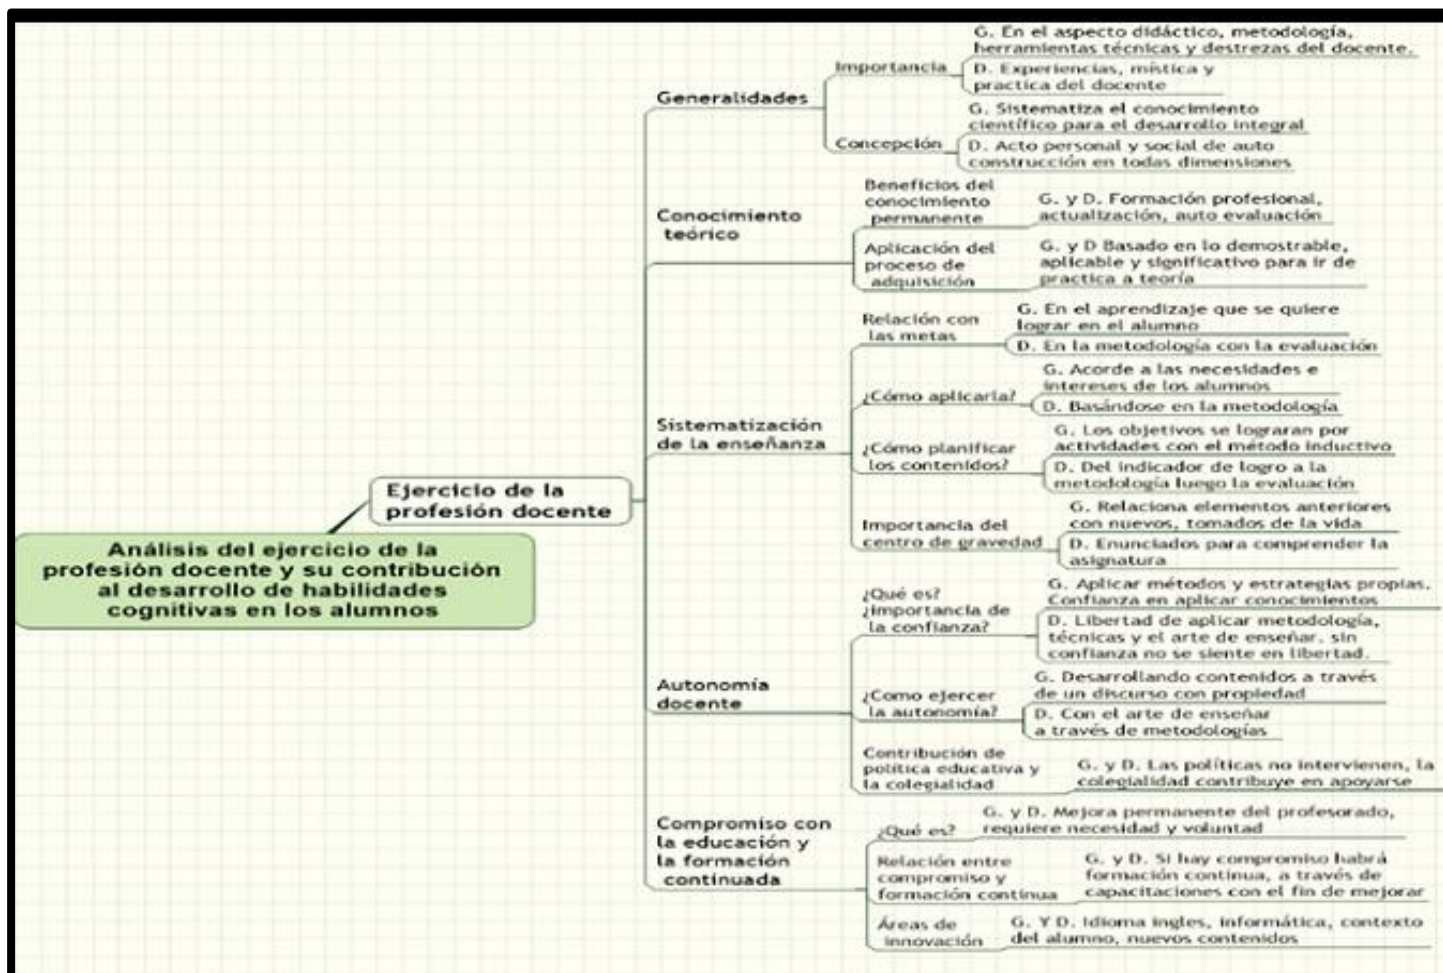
Análisis del ejercicio de la profesión docente y su contribución al desarrollo de habilidades cognitivas en los alumnos

Ejercicio de la profesión docente

Generalidades

Importancia

G. En el aspecto didáctico, metodología, herramientas técnicas y destrezas del docente.

D. Experiencias, mística y practica del docente

Concepción

G. Sistematiza el conocimiento científico para el desarrollo integral

D. Acto personal y social de auto construcción en todas dimensiones

Conocimiento teórico

Beneficios del conocimiento permanente

G. y D. Formación profesional, actualización, auto evaluación

Aplicación del proceso de adquisición

G. y D Basado en lo demostrable, aplicable y significativo para ir de practica a teoría

Sistematización de la enseñanza

Relación con las metas

G. En el aprendizaje que se quiere lograr en el alumno

D. En la metodología con la evaluación

¿Cómo aplicaría?

G. Acorde a las necesidades e intereses de los alumnos

D. Basándose en la metodología

¿Cómo planificar los contenidos?

G. Los objetivos se lograran por actividades con el método inductivo

D. Del indicador de logro a la metodología luego la evaluación

Importancia del centro de gravedad

G. Relaciona elementos anteriores con nuevos, tomados de la vida

D. Enunciados para comprender la asignatura

Autonomía docente

¿Qué es? ¿importancia de la confianza?

G. Aplicar métodos y estrategias propias. Confianza en aplicar conocimientos

D. Libertad de aplicar metodología, técnicas y el arte de enseñar. sin confianza no se siente en libertad.

¿Como ejercer la autonomía?

G. Desarrollando contenidos a través de un discurso con propiedad

D. Con el arte de enseñar a través de metodologías

Contribución de política educativa y la colegialidad

G. y D. Las políticas no intervienen, la colegialidad contribuye en apoyarse

Compromiso con la educación y la formación continuada

¿Qué es?

G. y D. Mejora permanente del profesorado, requiere necesidad y voluntad

Relación entre compromiso y formación continua

G. y D. Si hay compromiso habrá formación continua, a través de capacitaciones con el fin de mejorar

Áreas de innovación

G. Y D. Idioma ingles, informática, contexto del alumno, nuevos contenidos